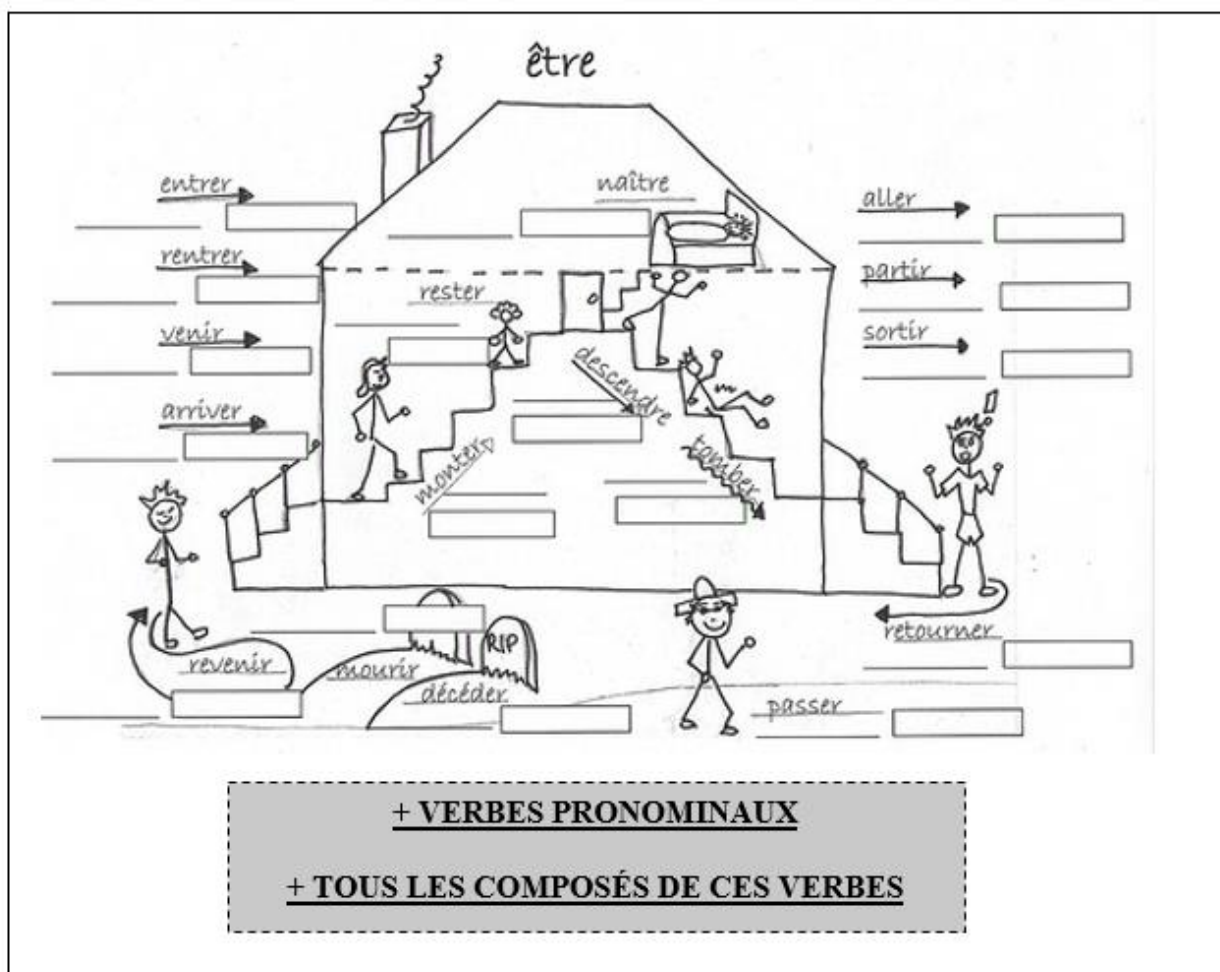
être

entrer

naître

aller

rentrer

partir

rester

venir

sortir

descendre

arriver

monter

tomber

RIP

retourner

revenir

mourir

décéder

passer

+ VERBES PRONOMINAUX

+ TOUS LES COMPOSÉS DE CES VERBES